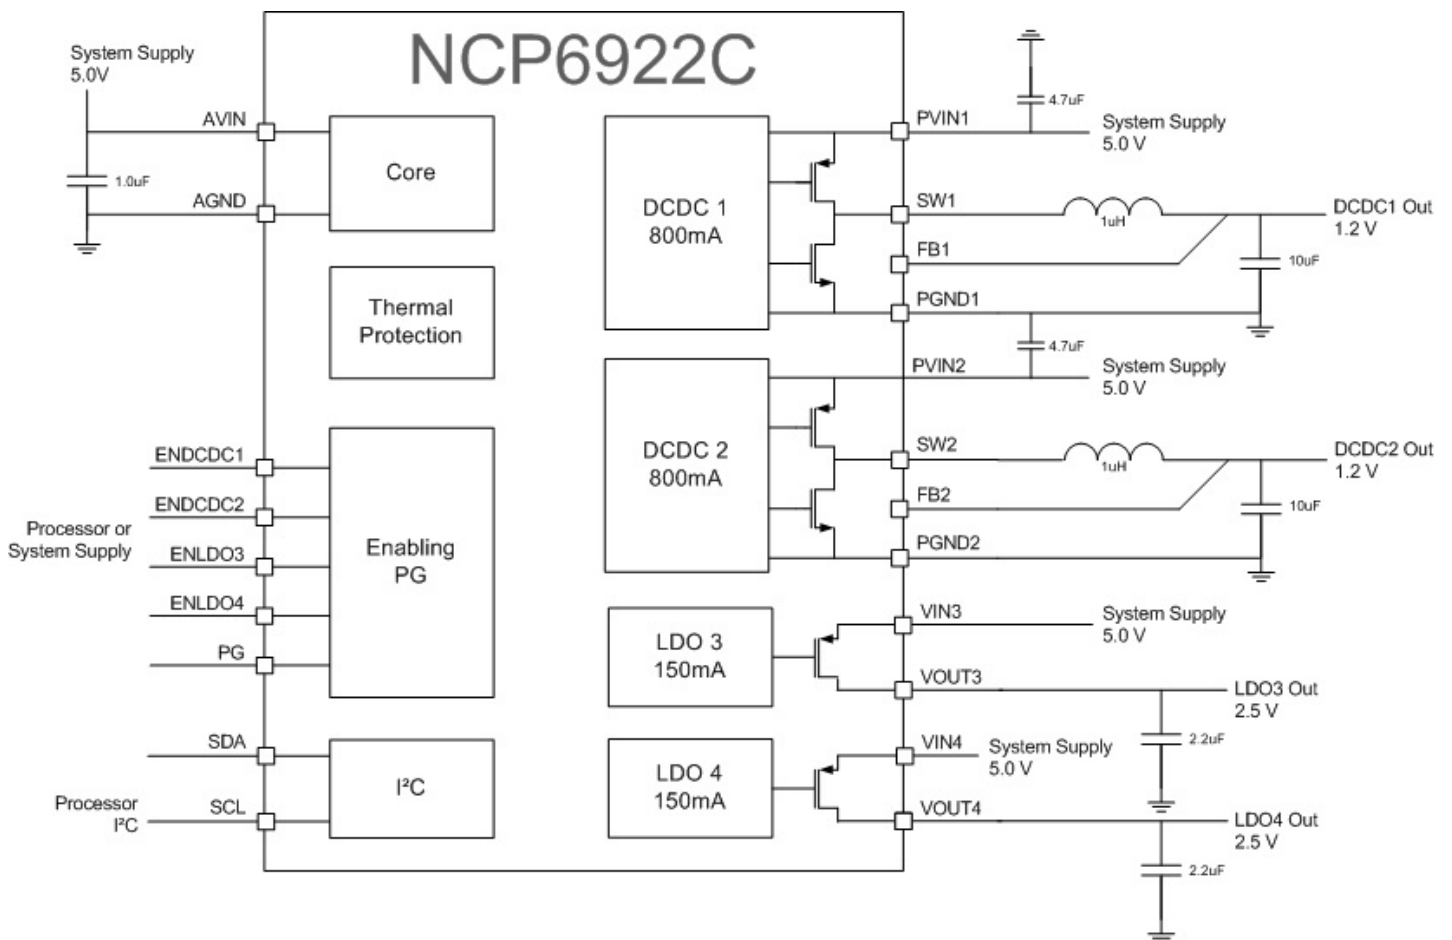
NCP6922C

System Supply
5.0V

AVIN

1.0uF

AGND

Core

Thermal Protection

ENDCDC1

ENDCDC2

Processor or System Supply

ENLDO3

ENLDO4

PG

Enabling PG

SDA

Processor $I^2C$

SCL

$I^2C$

DCDC 1
800mA

DCDC 2
800mA

LDO 3
150mA

LDO 4
150mA

4.7uF

PVIN1

System Supply
5.0 V

SW1

1uH

DCDC1 Out
1.2 V

FB1

10uF

PGND1

4.7uF

PVIN2

System Supply
5.0 V

SW2

1uH

DCDC2 Out
1.2 V

FB2

10uF

PGND2

VIN3

System Supply
5.0 V

VOUT3

LDO3 Out
2.5 V

2.2uF

VIN4

System Supply
5.0 V

VOUT4

LDO4 Out
2.5 V

2.2uF